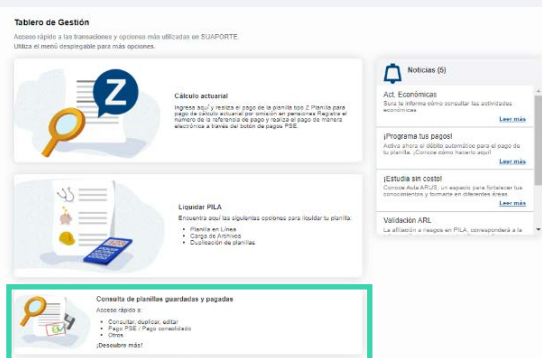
Tablero de Gestión

Acceso rápido a las transacciones y opciones más utilizadas en SUAPORTE.
Utiliza el menú despegable para más opciones.

Cálculo actuarial

Ingresa aquí y realiza el pago de la planilla tipo Z Planilla para pago de cálculo actuarial por omisión en personas Registra el número de la referencia de pago y realiza el pago de manera electrónica a través del botón de pagos PSE.

Liquidar PILA

Encuentra aquí las siguientes opciones para liquidar tu planilla:

- Planilla en Línea
- Carga de Archivos
- Duplicación de planillas

Consulta de planillas guardadas y pagadas

Acceso rápido a:

- Consultar, duplicar, editar
- Pago PSE / Pago consolidado
- Otros

¡Descubre más!

Noticias (5)

Act. Económicas
Sura te informa cómo consultar las actividades económicas
Leer más

¡Programa tus pagos!
Activa ahora el débito automático para el pago de tu planilla. ¡Conoce cómo hacerlo aquí!
Leer más

¡Estudia sin costo!
Conoce Aula ARUS, un espacio para fortalecer tus conocimientos y formarte en diferentes áreas.
Leer más

Validación ARL
La afiliación a riesgos en PILA, corresponderá a la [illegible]